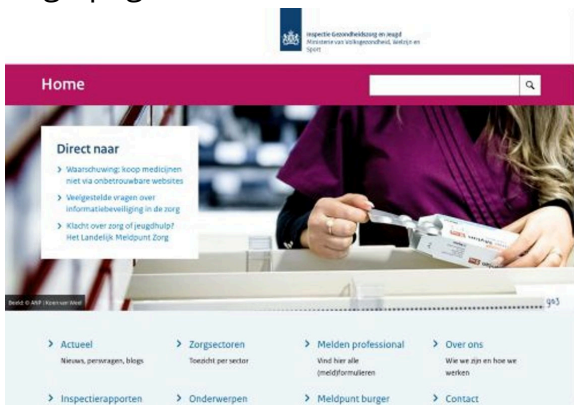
Inspectie Gezondheidszorg en Jeugd
Ministerie van Volksgezondheid, Welzijn en Sport

Home

Direct naar

> Waarschuwing: koop medicijnen niet via onbetrouwbare websites

> Veelgestelde vragen over informatiebeveiliging in de zorg

> Klacht over zorg of jeugdhulp? Het Landelijk Meldpunt Zorg

Beeld © ANP | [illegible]

> Actueel
Nieuws, persvragen, blogs

> Zorgsectoren
Toezicht per sector

> Melden professional
Vind hier alle (meld)formulieren

> Over ons
Wie we zijn en hoe we werken

> Inspectierapporten

> Onderwerpen

> Meldpunt burger

> Contact